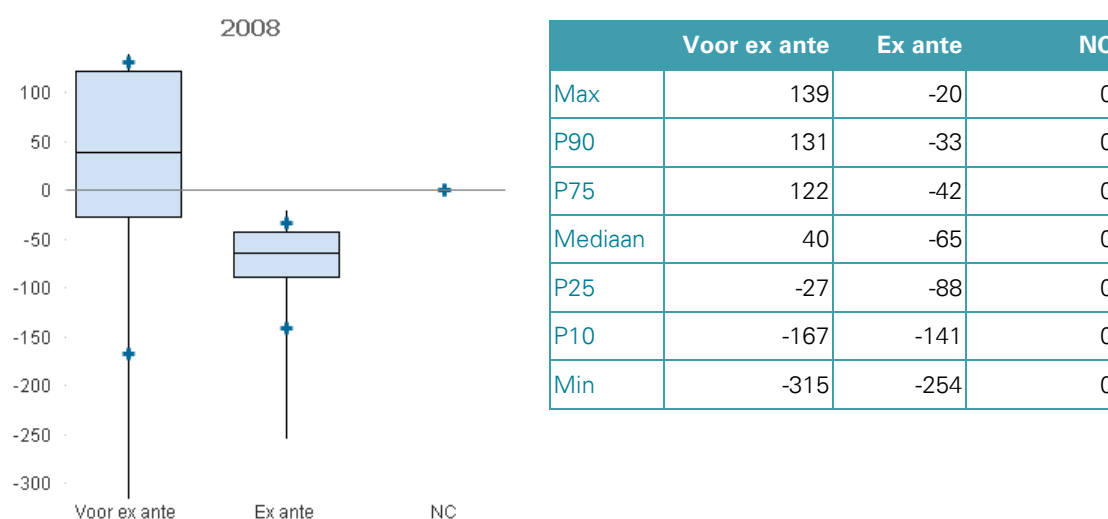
2008

100
50
0
-50
-100
-150
-200
-250
-300

Voor ex ante
Ex ante
NC

| | Voor ex ante | Ex ante | NC |
|---|---|---|---|
| Max | 139 | -20 | 0 |
| P90 | 131 | -33 | 0 |
| P75 | 122 | -42 | 0 |
| Mediaan | 40 | -65 | 0 |
| P25 | -27 | -88 | 0 |
| P10 | -167 | -141 | 0 |
| Min | -315 | -254 | 0 |